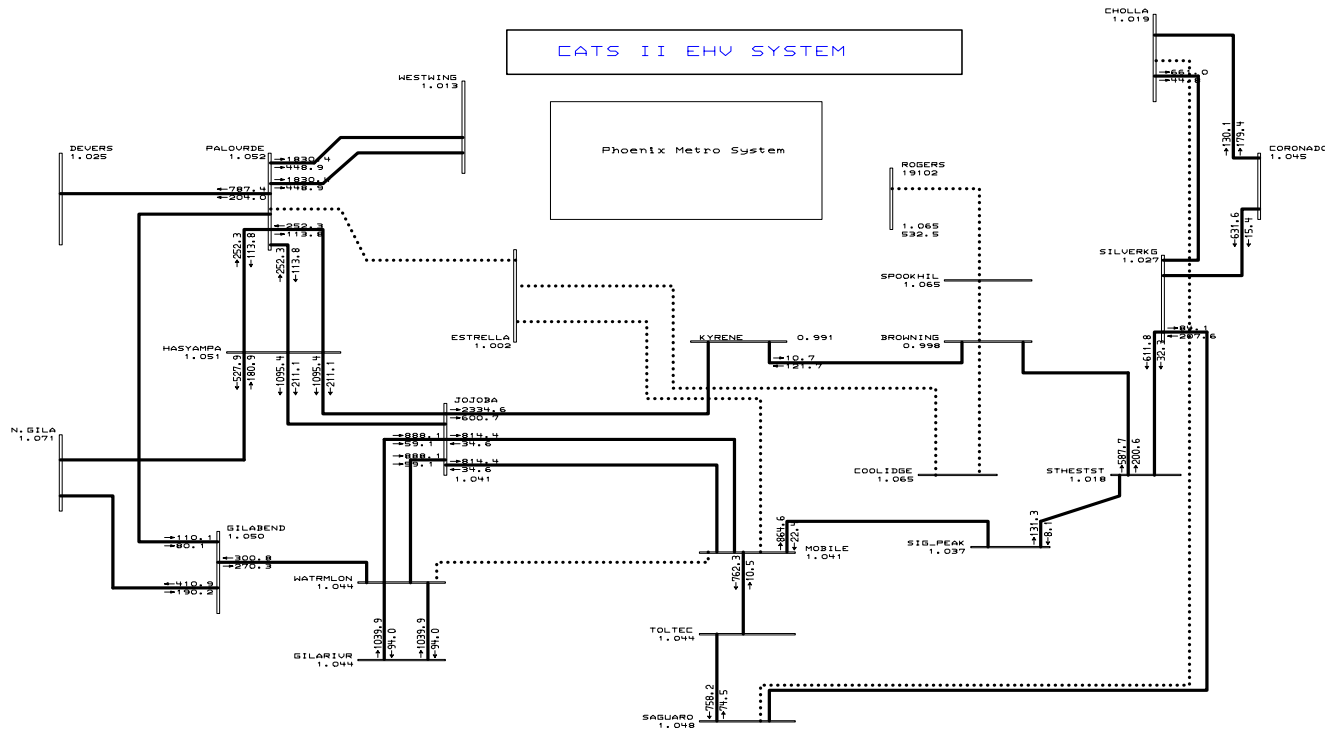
CATS II EHV SYSTEM

Phoenix Metro System

CHOLLA
1.019
661.0

WESTWING
1.013

DEVERS
1.025

PALOVRDE
1.052
1830.4
448.9
1830.4
448.9
787.4
204.0
252.3
113.8

ROGERS
19102
1.065
532.5

130.1
179.4

CORONADO
1.045

631.6
15.4

SILVERKG
1.027

252.3
113.8
252.3
113.8

SPOOKHIL
1.065

ESTRELLA
1.002

KYRENE
0.991
10.7
121.7

BROWNING
0.998

87.1
207.6
611.8
32.2

HASYAMPA
1.051
527.9
180.9
1095.4
211.1
1095.4
211.1

JOJOBA
2334.6
600.7
888.1
59.1
814.4
34.6
888.1
59.1
814.4
34.6
1.041

N.GILA
1.071

COOLIDGE
1.065

STHESTST
1.018
587.7
200.6

GILABEND
1.050
110.1
80.1
300.8
270.3
410.9
190.2

WATRMLON
1.044

864.6
22.4
MOBILE
1.041

SIG_PEAK
1.037
131.3
8.1

762.3
10.5

1039.9
94.0
1039.9
94.0

GILARIVR
1.044

TOLTEC
1.044

758.2
74.5

SAGUARO
1.048